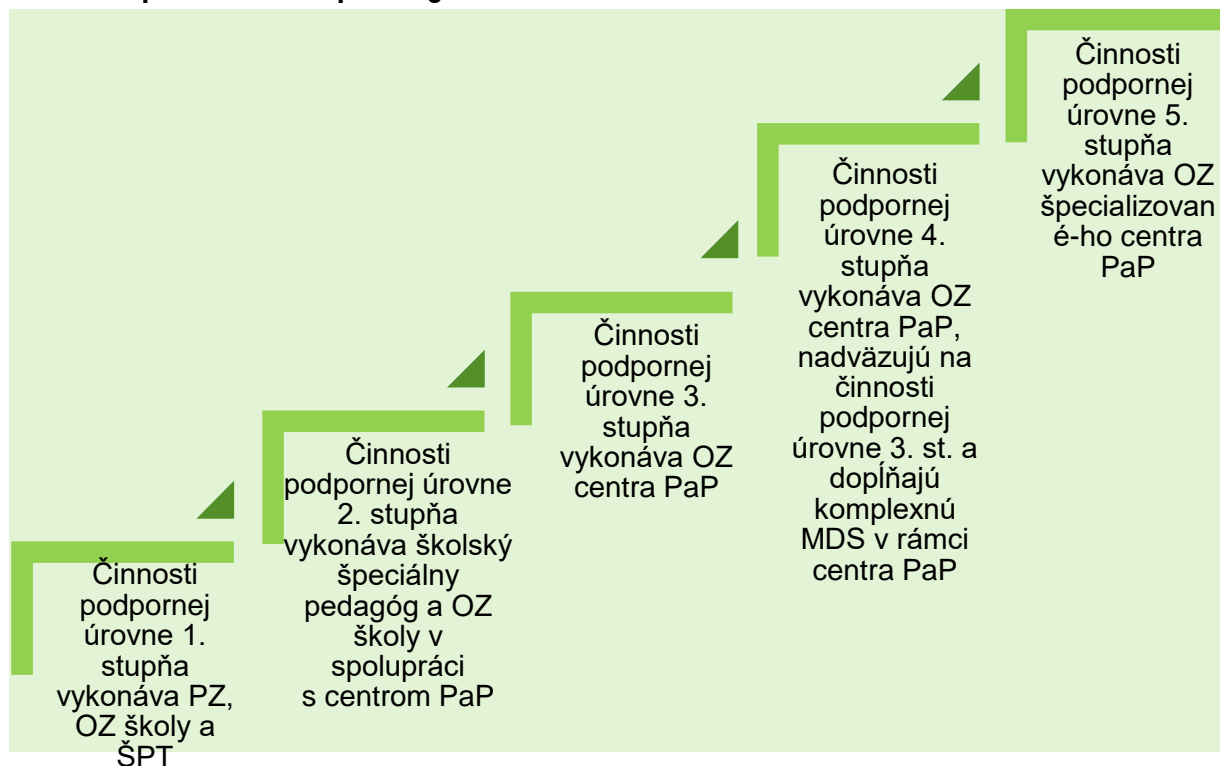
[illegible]

Činnosti podpornej úrovne 1. stupňa vykonáva PZ, OZ školy a ŠPT

Činnosti podpornej úrovne 2. stupňa vykonáva školský špeciálny pedagóg a OZ školy v spolupráci s centrom PaP

Činnosti podpornej úrovne 3. stupňa vykonáva OZ centra PaP

Činnosti podpornej úrovne 4. stupňa vykonáva OZ centra PaP, nadväzujú na činnosti podpornej úrovne 3. st. a dopĺňajú komplexnú MDS v rámci centra PaP

Činnosti podpornej úrovne 5. stupňa vykonáva OZ špecializovan é-ho centra PaP